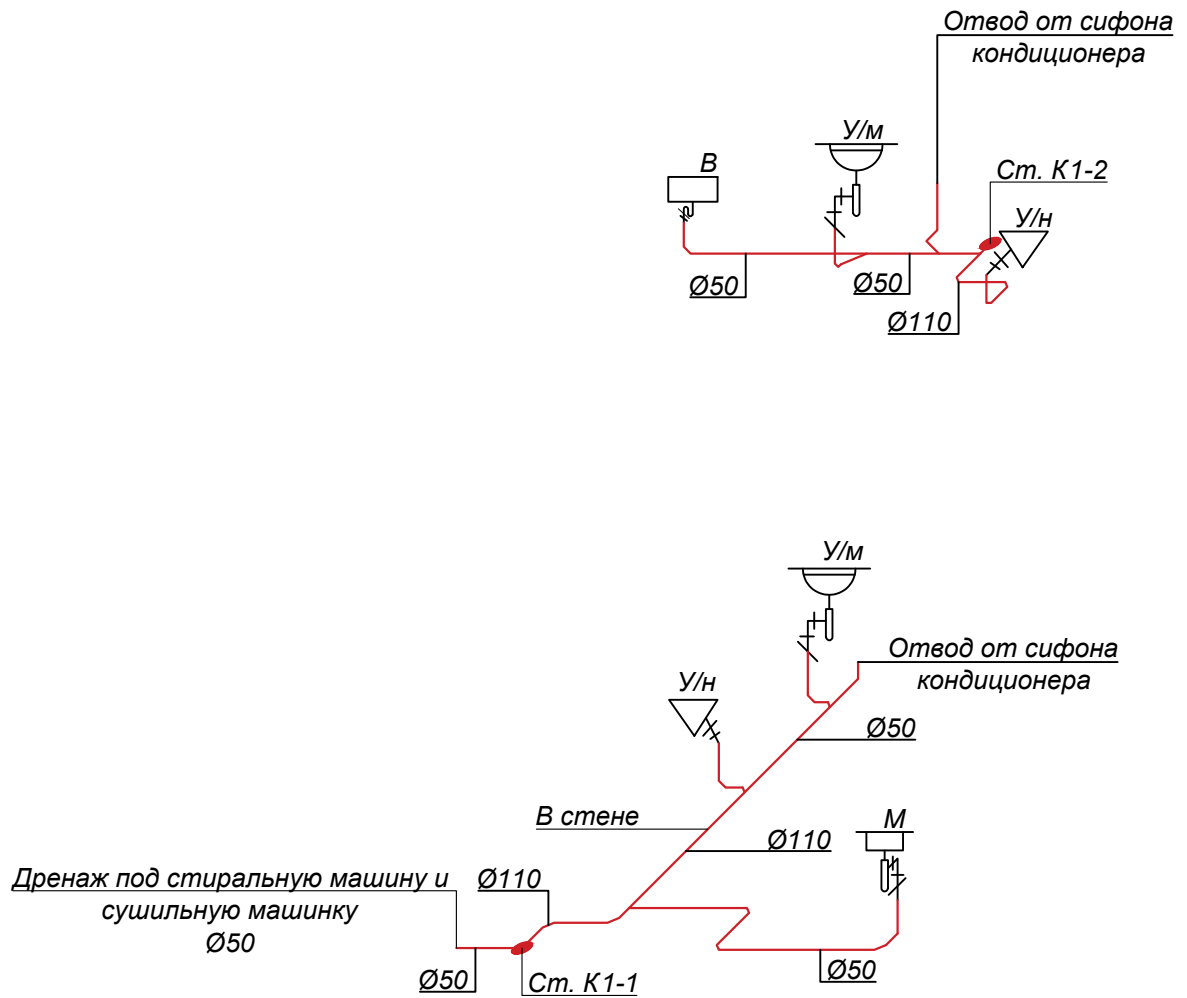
Отвод от сифона кондиционера

У/м

В

Ст. К1-2

У/н

Ø50

Ø50

Ø110

У/м

Отвод от сифона кондиционера

У/н

Ø50

В стене

М

Ø110

Дренаж под стиральную машину и сушильную машинку Ø50

Ø110

Ø50

Ст. К1-1

Ø50